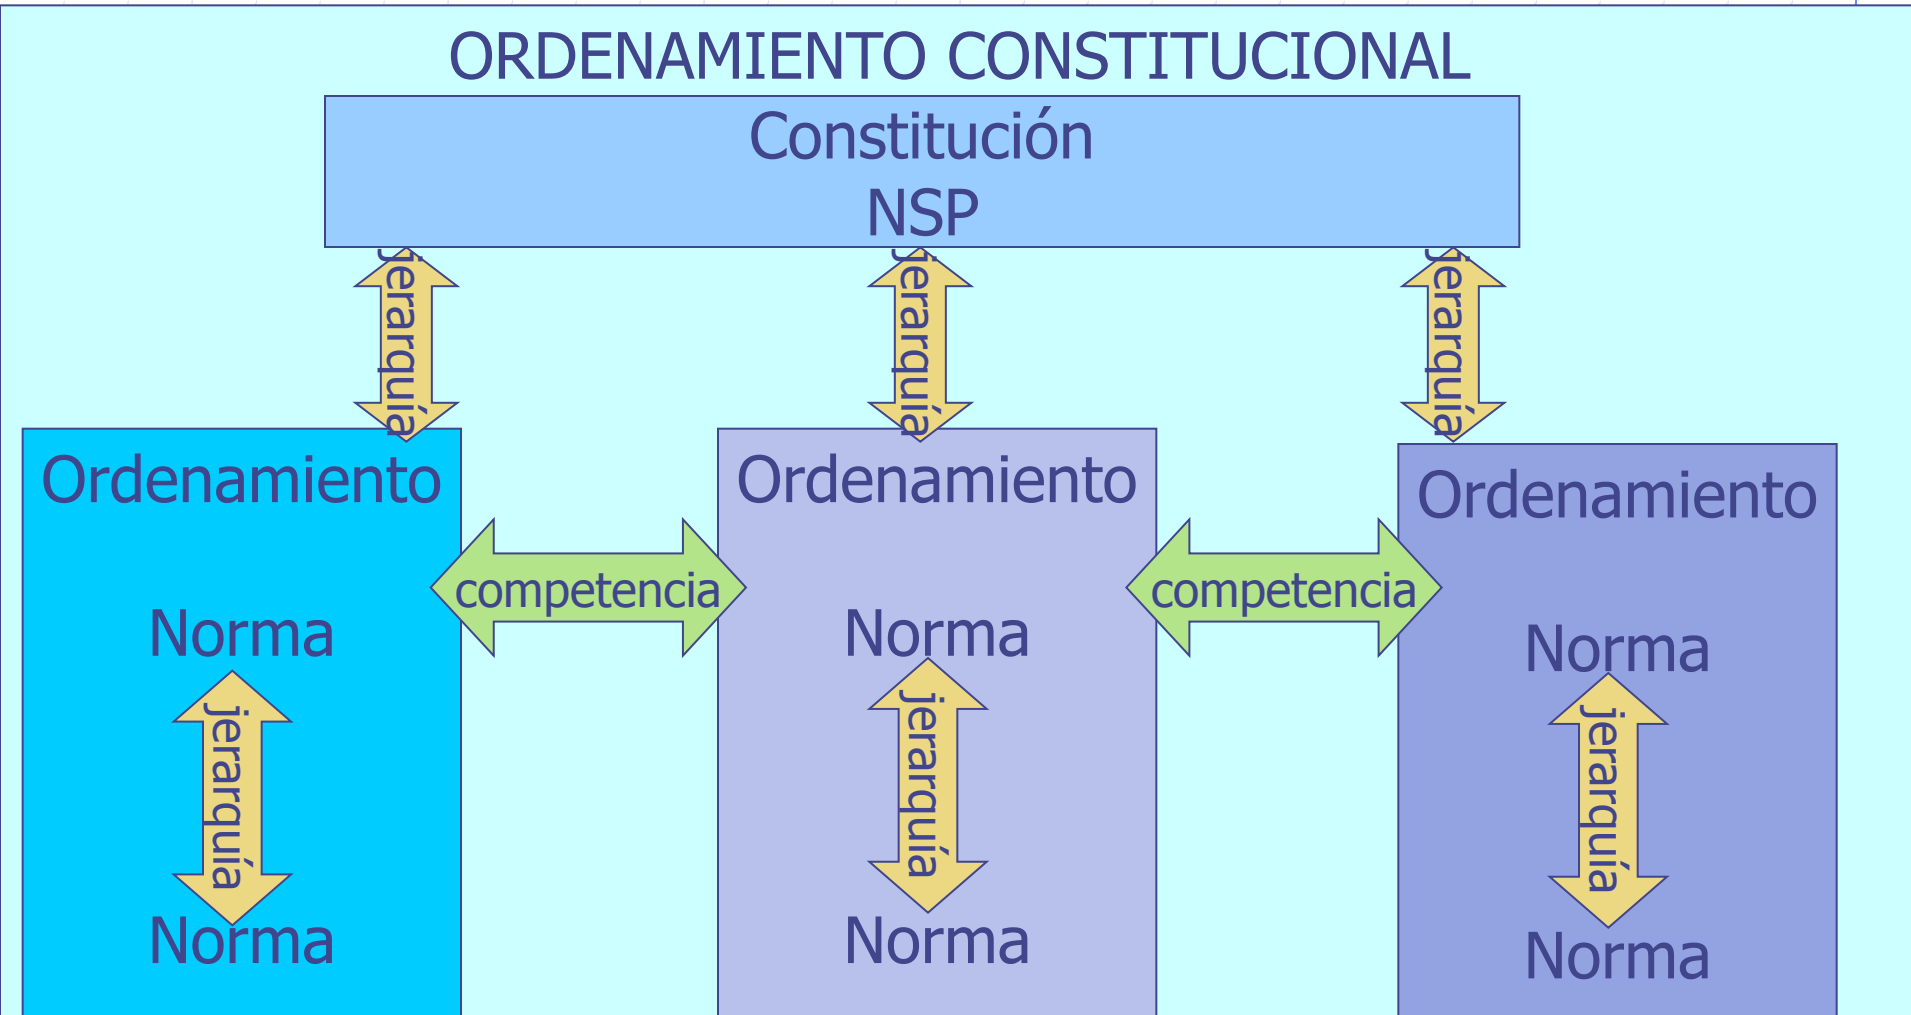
ORDENAMIENTO CONSTITUCIONAL

Constitución
NSP

jerarquía

jerarquía

jerarquía

Ordenamiento

Norma

jerarquía

Norma

competencia

Ordenamiento

Norma

jerarquía

Norma

competencia

Ordenamiento

Norma

jerarquía

Norma